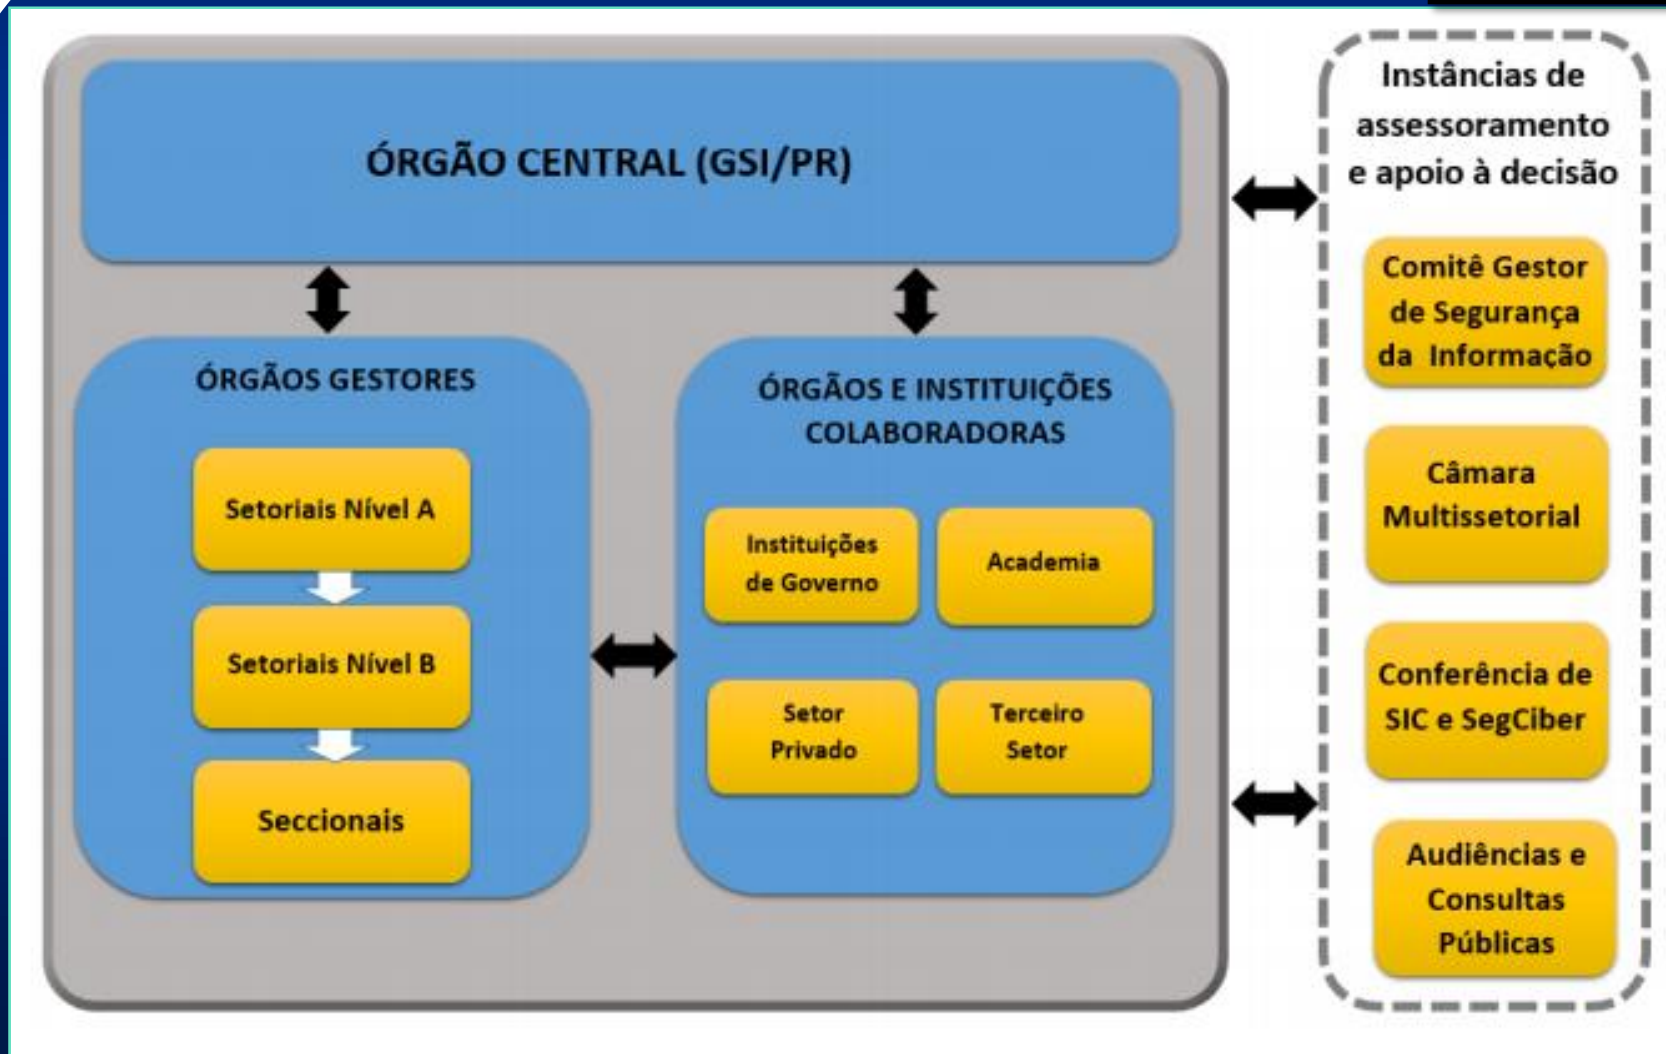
ÓRGÃO CENTRAL (GSI/PR)

ÓRGÃOS GESTORES

Setoriais Nível A

Setoriais Nível B

Seccionais

ÓRGÃOS E INSTITUIÇÕES COLABORADORAS

Instituições de Governo

Academia

Setor Privado

Terceiro Setor

Instâncias de assessoramento e apoio à decisão

Comitê Gestor de Segurança da Informação

Câmara Multissetorial

Conferência de SIC e SegCiber

Audiências e Consultas Públicas